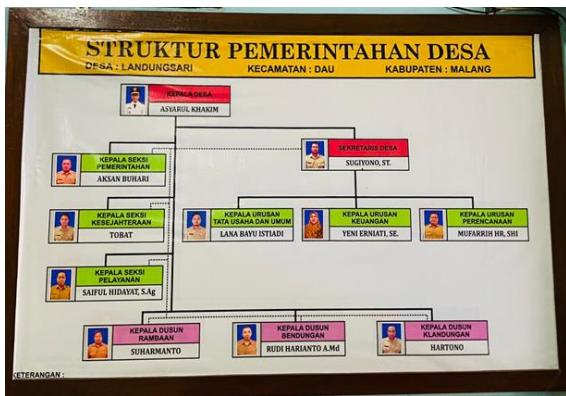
STRUKTUR PEMERINTAHAN DESA

DESA : LANDUNGSARI KECAMATAN : DAU KABUPATEN : MALANG

KEPALA DESA
ASYARUL KHAKIM

KEPALA SEKSI PEMERINTAHAN
AKSAN BUHARI

SEKRETARIS DESA
SUGIYONO, ST.

KEPALA SEKSI KESEJAHTERAAN
TOBAT

KEPALA URUSAN TATA USAHA DAN UMUM
LANA BAYU ISTIADI

KEPALA URUSAN KEUANGAN
YENI ERNIATI, SE.

KEPALA URUSAN PERENCANAAN
MUFARRIH HR, SHI

KEPALA SEKSI PELAYANAN
SAIFUL HIDAYAT, S.Ag

KEPALA DUSUN RAMBAAN
SUHARMANTO

KEPALA DUSUN BENDUNGAN
RUDI HARIANTO A.Md

KEPALA DUSUN KLANDUNGAN
HARTONO

KETERANGAN :